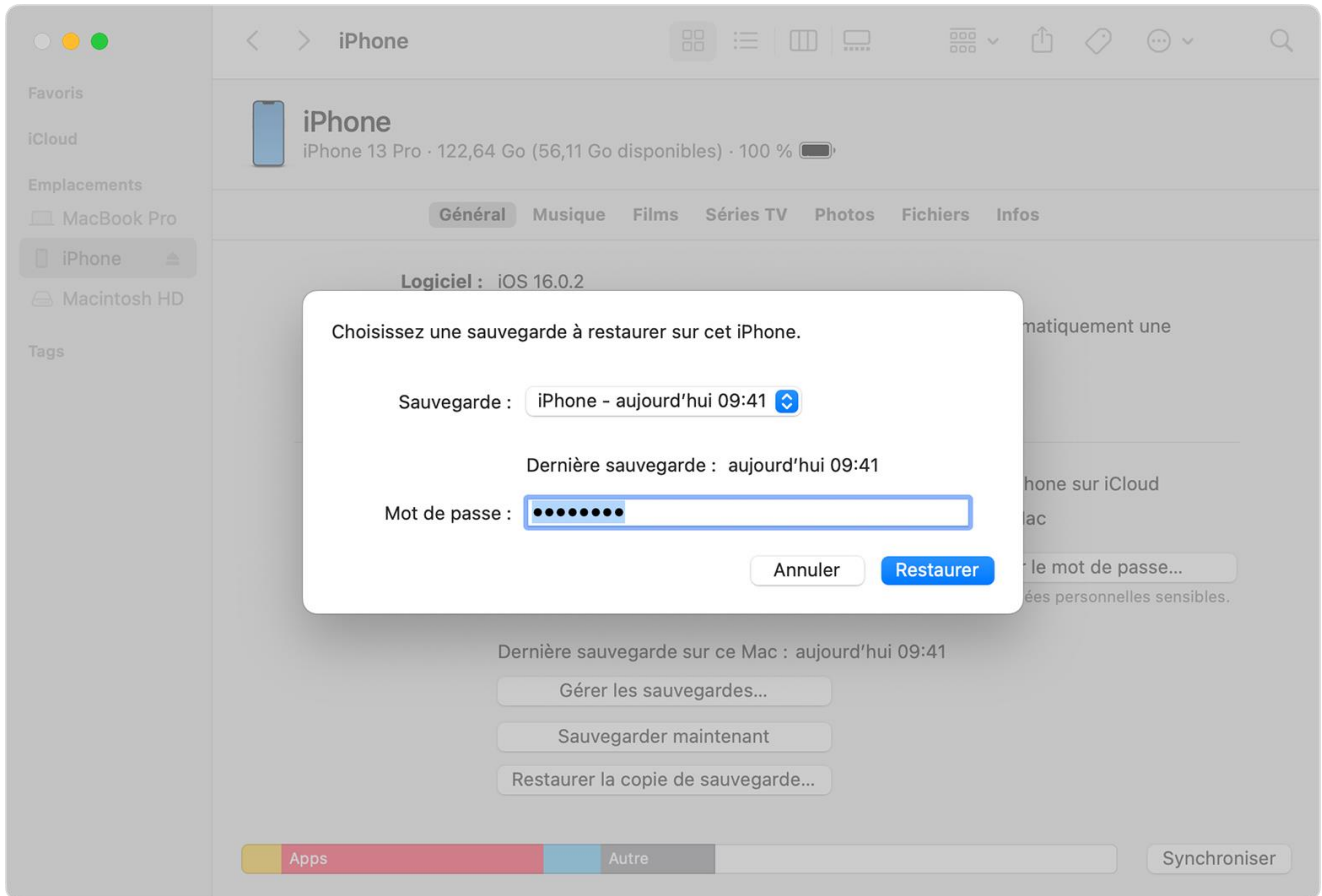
iPhone

Favoris
iCloud
Emplacements
MacBook Pro
iPhone
Macintosh HD
Tags

iPhone
iPhone 13 Pro · 122,64 Go (56,11 Go disponibles) · 100 %

Général Musique Films Séries TV Photos Fichiers Infos

Logiciel : iOS 16.0.2

matiquement une

hone sur iCloud
lac
r le mot de passe…
ées personnelles sensibles.

Choisissez une sauvegarde à restaurer sur cet iPhone.

Sauvegarde : iPhone - aujourd'hui 09:41

Dernière sauvegarde : aujourd'hui 09:41

Mot de passe : ••••••••

Annuler Restaurer

Dernière sauvegarde sur ce Mac : aujourd'hui 09:41
Gérer les sauvegardes…
Sauvegarder maintenant
Restaurer la copie de sauvegarde…

Apps Autre
Synchroniser